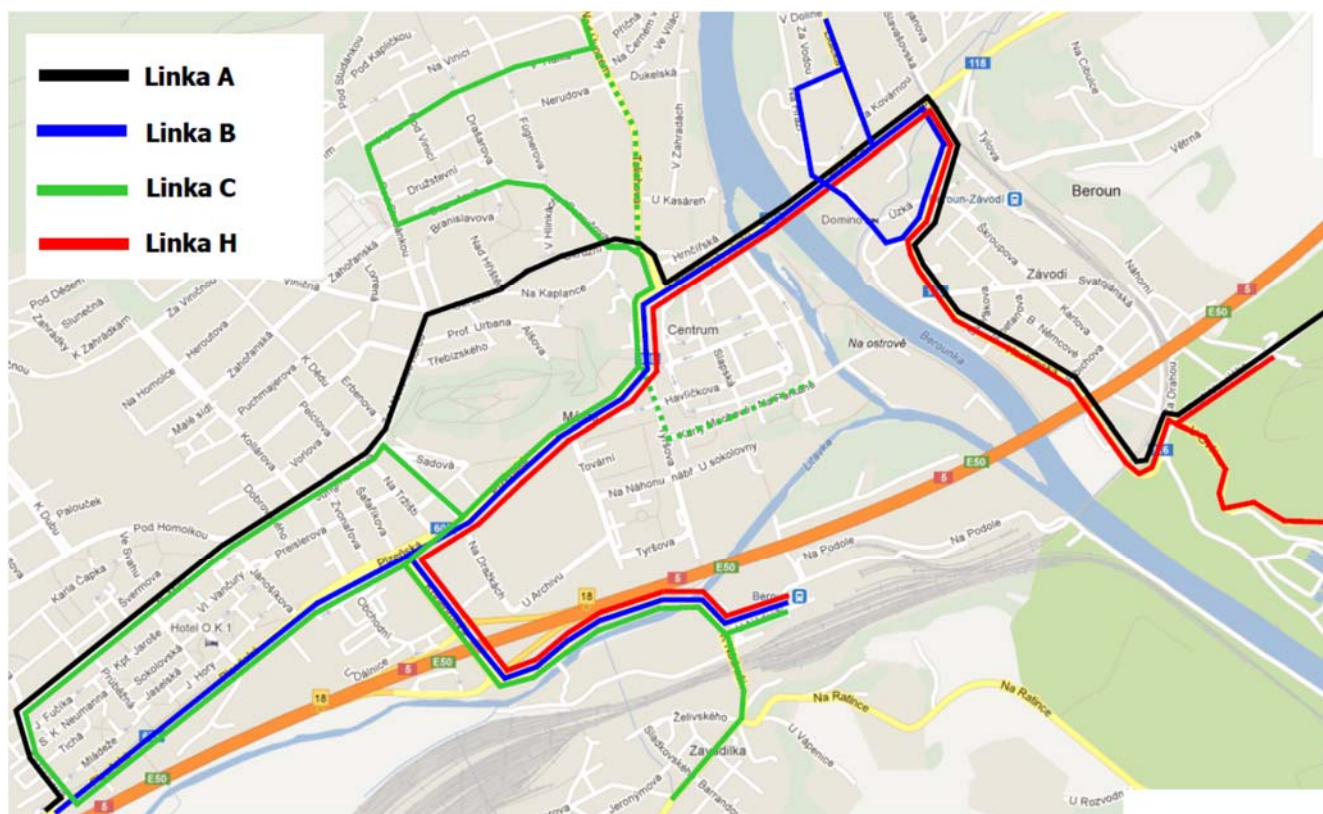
Linka A
Linka B
Linka C
Linka H

Pod Studánkou
Pod Kapličkou
Na Vinici
Neurudova
Dukelská
Přičná
Na Černém
Ve Vilách
V Dolině
Za Vodou
Slavíčkova
Na Kovárnou
118
Na Cihelně
Tylova
Větrná
Beroun
Beroun-Závodí
Pod Vinicí
Družstevní
Drašarova
Fügnerova
V Zahradách
U Kasáren
Branislavova
Nad Hřiště
V Hlinkách
Hrnčířská
Domino
Úzká
Šroupova
Závodí
Svatojánská
Náhorní
Zahořanská
Lorenzova
Viničná
Na Kaplance
Prof. Urbana
Třebízského
Alšova
Centrum
Slapská
Havlíčkova
B. Němcové
Karlova
Na ostrově
Berounka
E50
5
Pod Dědem
Slunečná
Zahradky
K Zahrádkám
Za Vinicí
Na Homolce
Heroutova
Puchmajerova
K Dědu
Erbenova
Pelclova
Malá síd
Kollárova
Vrchlova
Dobrovského
Sadová
Mánes
Tovární
Na Náhonu
nábř. U sokolovny
Tyršova
Litavka
E50
5
K Dubu
Palouček
Pod Homolkou
Ve Svahu
Karla Čapka
Švermova
Preslerova
Šafaříkova
Na Tržišti
Plzeňská
Na Drahách
U Archivu
Na Podole
Na Podole
Hotel O.K.1
Kpt. Jaroše
Vl. Vančury
Janákova
Sokolovská
Průběžná
J. Fučíka
K. Neumanna
Tichá
Jašelská
J. Hory
Mládeže
Okrouhlá
Dálnice
18
5
E50
Beroun
E50
5
18
Na Ratince
Na Ratince
Želivského
Závodilka
Slavíkovská
Barrandova
Jeronýmova
U Vápenice
U Rozvodny
Na Drahou